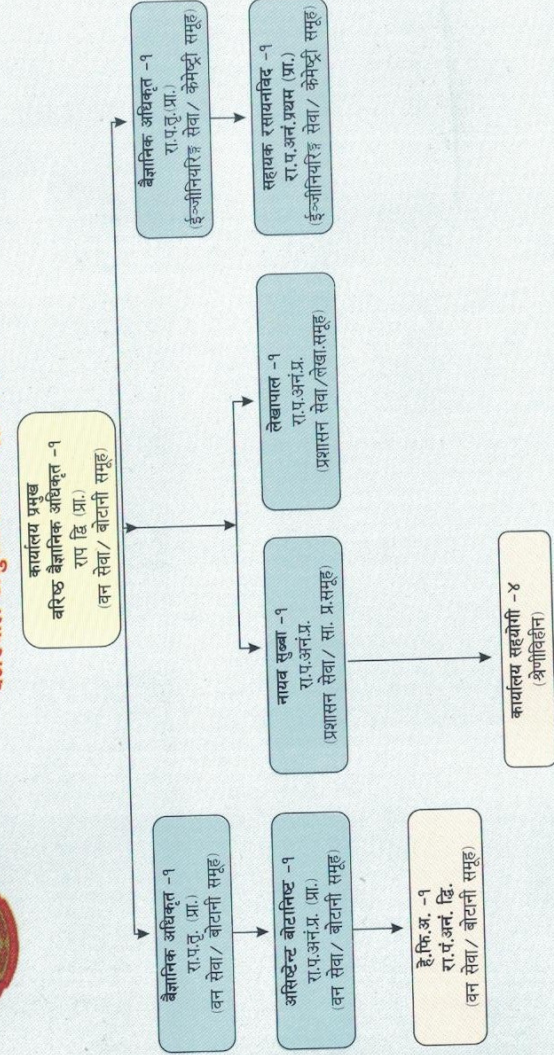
कार्यालय प्रमुख
वरिष्ठ बैज्ञानिक अधिकृत -१
राप द्वि (प्रा.)
(वन सेवा/ बोटानी समूह)

बैज्ञानिक अधिकृत -१
रा.प.तृ. (प्रा.)
(वन सेवा/ बोटानी समूह)

असिष्टेन्ट बोटानिष्ट -१
रा.प.अनं.प्र. (प्रा.)
(वन सेवा/ बोटानी समूह)

हे.फि.अ. -१
रा.प.अनं. द्वि.
(वन सेवा/ बोटानी समूह)

नायब सुब्बा -१
रा.प.अनं.प्र.
(प्रशासन सेवा/ सा. प्र.समूह)

लेखापाल -१
रा.प.अनं.प्र.
(प्रशासन सेवा/लेखा.समूह)

कार्यालय सहयोगी -४
(श्रेणीविहीन)

बैज्ञानिक अधिकृत -१
रा.प.तृ.(प्रा.)
(ईन्जीनियरिङ सेवा/ केमेष्ट्री समूह)

सहायक रसायनविद -१
रा.प.अनं.प्रथम (प्रा.)
(ईन्जीनियरिङ सेवा/ केमेष्ट्री समूह)